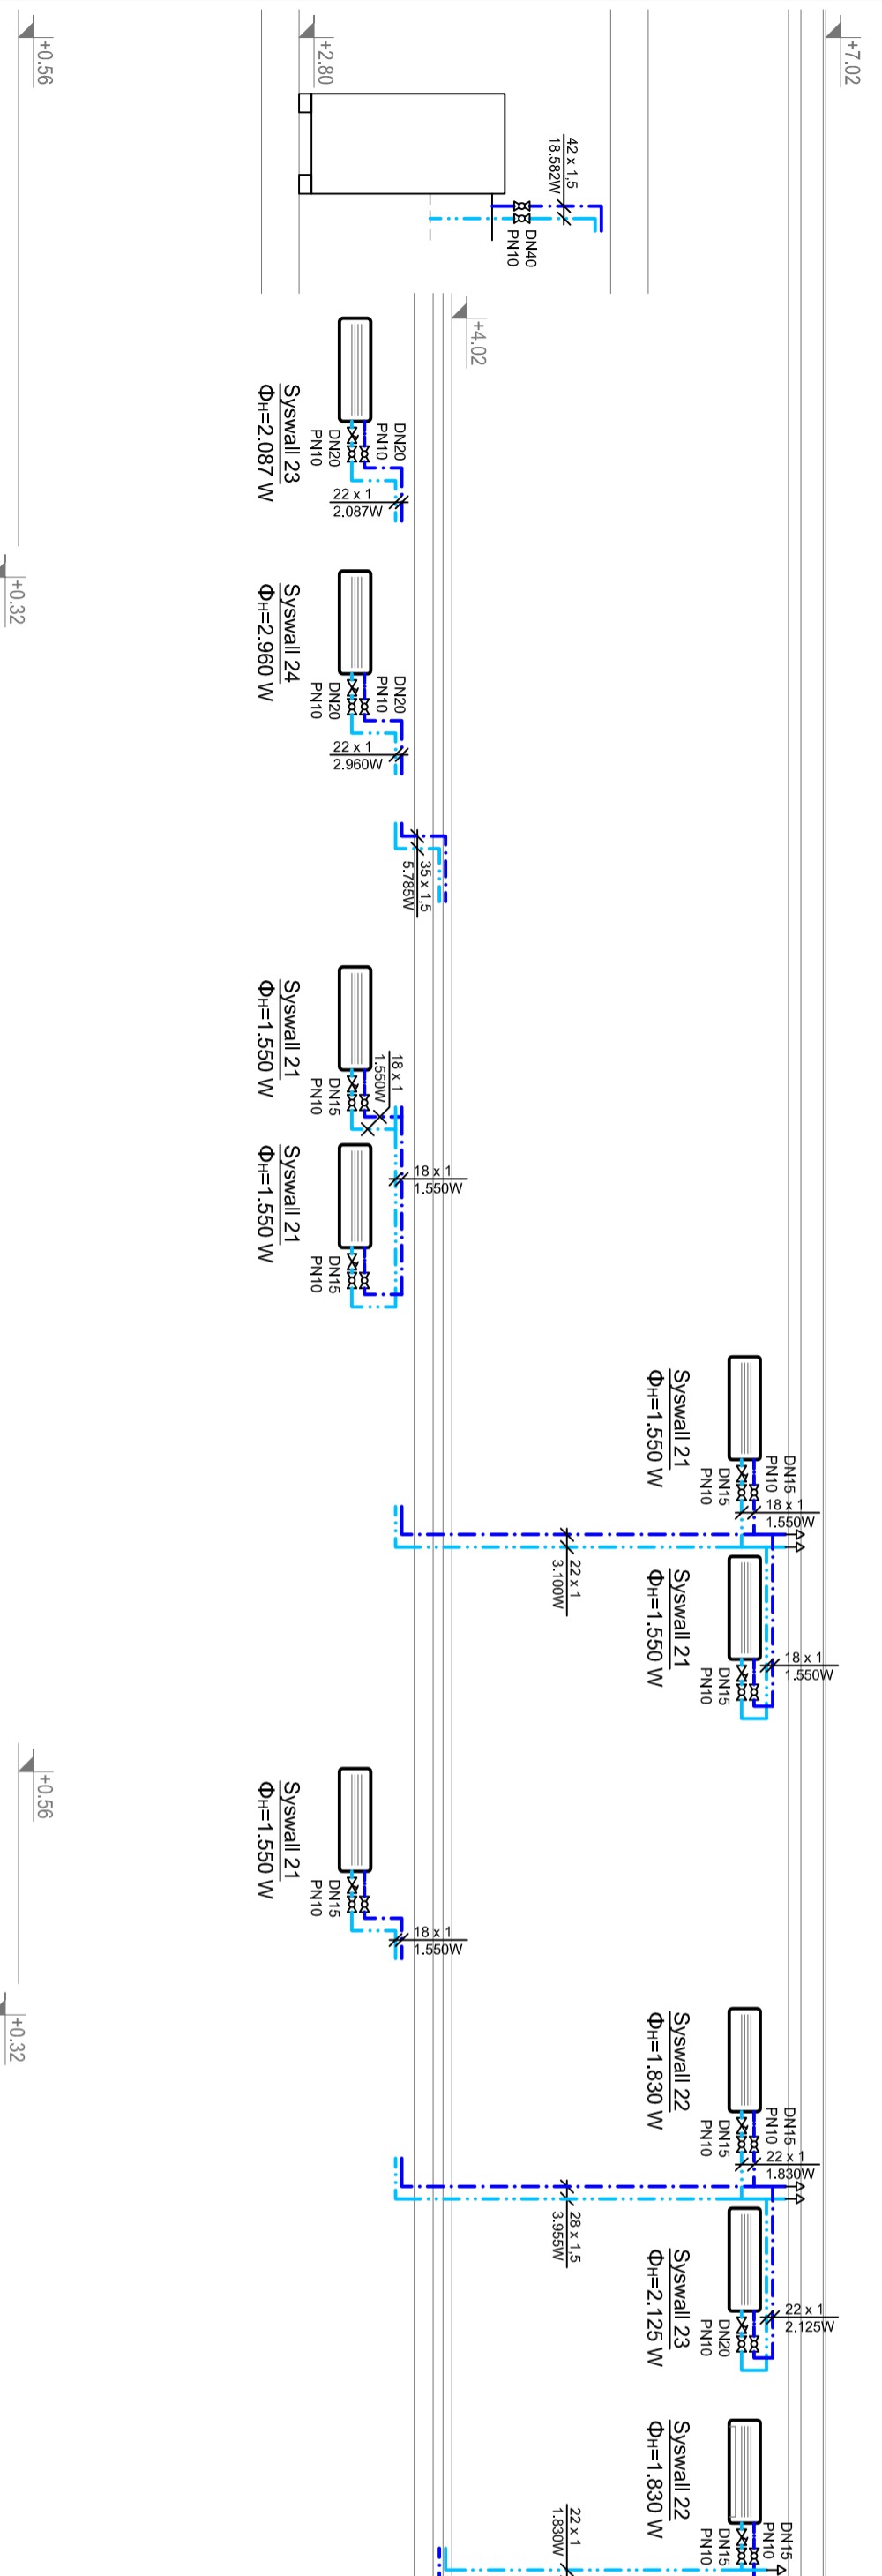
+0.56

+2.80

+7.02

42 x 1,5
18.582W

DN40
PN10

+4.02

Syswall 23
ΦH=2.087 W
DN20
PN10
DN20
PN10
22 x 1
2.087W

+0.32

Syswall 24
ΦH=2.960 W
DN20
PN10
DN20
PN10
22 x 1
2.960W

35 x 1,5
5.785W

Syswall 21
ΦH=1.550 W
18 x 1
1.550W
DN15
PN10

Syswall 21
ΦH=1.550 W
DN15
PN10
18 x 1
1.550W

Syswall 21
ΦH=1.550 W
DN15
PN10
DN15
PN10
18 x 1
1.550W

22 x 1
3.100W

Syswall 21
ΦH=1.550 W
DN15
PN10
18 x 1
1.550W

+0.56

Syswall 21
ΦH=1.550 W
DN15
PN10
18 x 1
1.550W

+0.32

Syswall 22
ΦH=1.830 W
DN15
PN10
DN15
PN10
22 x 1
1.830W

28 x 1,5
3.955W

Syswall 23
ΦH=2.125 W
DN20
PN10
22 x 1
2.125W

Syswall 22
ΦH=1.830 W
DN15
PN10
DN15
PN10

22 x 1
1.830W